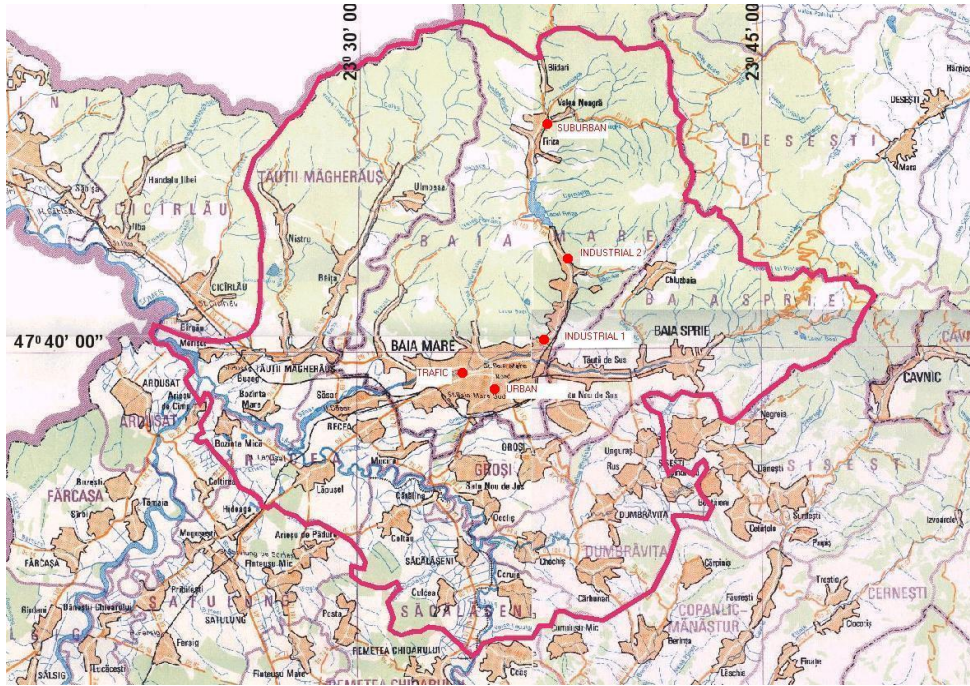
$23^{0}$ 30' 00"
$23^{0}$ 45' 00"
$47^{0}$ 40' 00"

TĂUȚII MĂGHERĂUȘ
CICÎRLĂU
BAIA MARE
DESEȘTI
BAIA SPRIE
CAVNIC
ARDUSAT
FĂRCAȘA
GROȘI
DUMBRĂVIȚA
SĂCĂLĂȘENI
SATULUNG
COPALNIC MĂNĂȘTUR
CERNEȘTI
SIȘEȘTI
RECEA
REMETEA CHIOARULUI

SUBURBAN
INDUSTRIAL 2
INDUSTRIAL 1
TRAFIC
URBAN

Bîrdari
Valea Neagră
Firiza
Ulmoasa
Handalu Ilbei
Ilba
Nistru
Băița
Cicîrlău
Chiuzbaia
Tăuții de Sus
Tăuții Măgherăuș
Bozînta Mare
Bozînta Mică
Săsar
Lăpușel
Mocira
Coltirău
Hideaga
Arieșu de Pădure
Fersig
Satulung
Culcea
Săcălășeni
Remetea Chioarului
Cărbunari
Ocoliș
Rus
Negreia
Dănești
Cetățele
Sindrești
Izvoarele
Cavnic
Borcut
Posta
Coruia
Berința
Lăschia
Ferești
Satu Nou de Jos
Ungureni
Săsar Mare
Mara
Desești
Ardusat
Buzești
Săbișa
Tămaia
Făurești
Lucăcești
Sălsig
Merișor
Dumbrăvița
Fărcașa